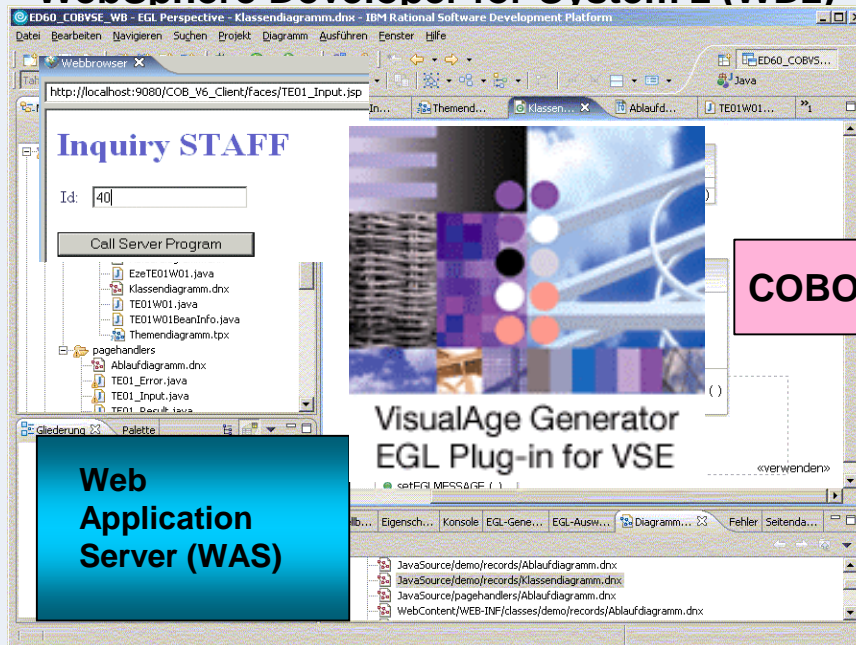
ED60_COBVSE_WB - EGL Perspective - Klassendiagramm.dnx - IBM Rational Software Development Platform

Datei Bearbeiten Navigieren Suchen Projekt Diagramm Ausführen Fenster Hilfe

Webbrowser

http://localhost:9080/COB_V6_Client/faces/TE01_Input.jsp

Inquiry STAFF

Id: 40

Call Server Program

ED60_COBVS...

Java

In... Themend... Klassen... Ablaufd... TE01W01...

EzeTE01W01.java
Klassendiagramm.dnx
TE01W01.java
TE01W01BeanInfo.java
Themendiagramm.tpx
pagehandlers
Ablaufdiagramm.dnx
TE01_Error.java
TE01_Input.java
TE01_Result.java

Gliederung Palette

Web Application Server (WAS)

VisualAge Generator EGL Plug-in for VSE

COBO

«verwenden»

setEGLMESSAGE ( )

Eigensch... Konsole EGL-Gene... EGL-Ausw... Diagramm... Fehler Seitenda...

JavaSource/demo/records/Ablaufdiagramm.dnx
JavaSource/demo/records/Klassendiagramm.dnx
JavaSource/pagehandlers/Ablaufdiagramm.dnx
WebContent/WEB-INF/classes/demo/records/Ablaufdiagramm.dnx